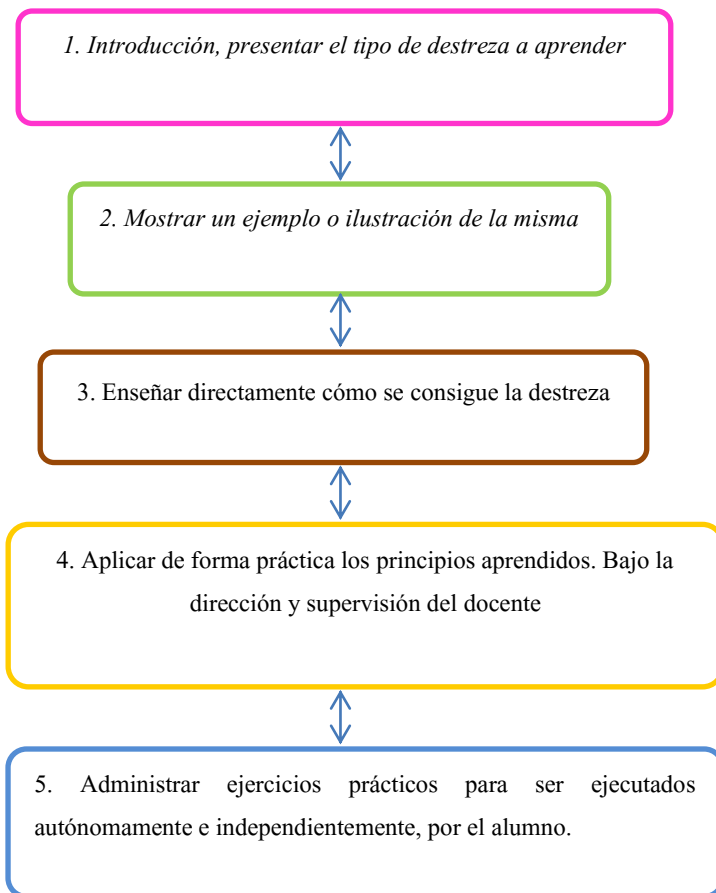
1. Introducción, presentar el tipo de destreza a aprender

2. Mostrar un ejemplo o ilustración de la misma

3. Enseñar directamente cómo se consigue la destreza

4. Aplicar de forma práctica los principios aprendidos. Bajo la dirección y supervisión del docente

5. Administrar ejercicios prácticos para ser ejecutados autónomamente e independientemente, por el alumno.